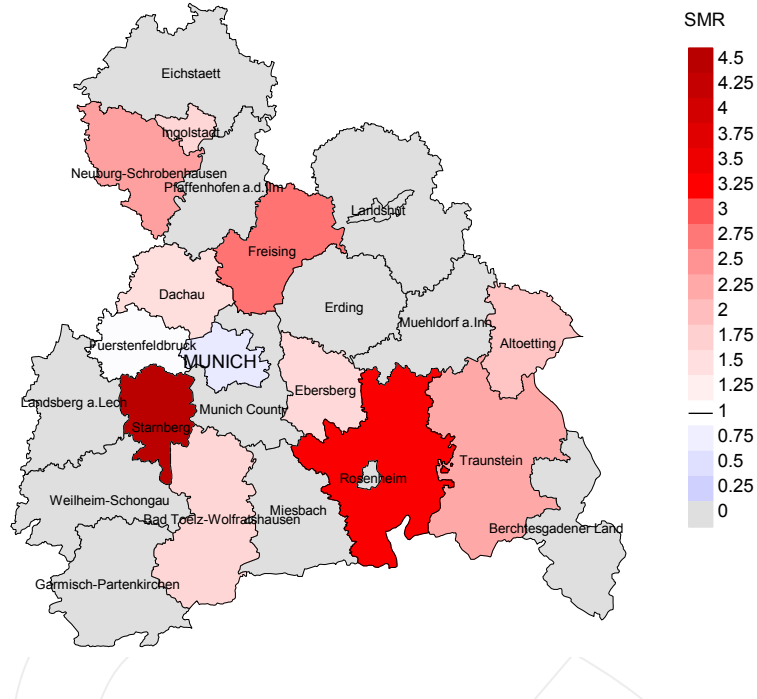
SMR
4.5
4.25
4
3.75
3.5
3.25
3
2.75
2.5
2.25
2
1.75
1.5
1.25
1
0.75
0.5
0.25
0

Eichstaett
Ingolstadt
Neuburg-Schrobenhausen
Pfaffenhofen a.d.Ilm
Landshut
Freising
Dachau
Erding
Muehldorf a.Inn
Altoetting
Fuerstenfeldbruck
MUNICH
Ebersberg
Landsberg a.Lech
Starnberg
Munich County
Traunstein
Rosenheim
Weilheim-Schongau
Bad Toelz-Wolfratshausen
Miesbach
Berchtesgadener Land
Garmisch-Partenkirchen